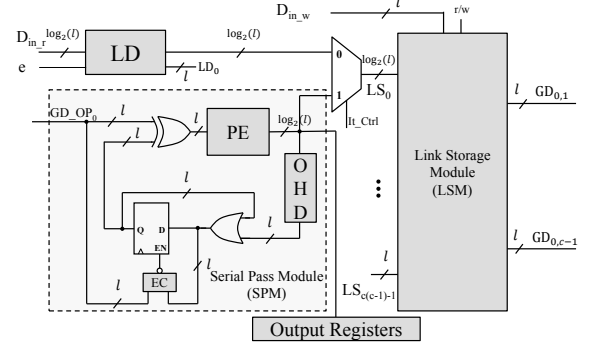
$D_{in\_r}$ $\log_2(l)$ LD $\log_2(l)$ e $l$ $LD_0$

$D_{in\_w}$ $l$ r/w

0 1 $\log_2(l)$ $LS_0$ It_Ctrl

$GD\_OP_0$ $l$ $l$ $l$ PE $\log_2(l)$

O H D

$l$ Q D EN $l$ $l$

EC

Serial Pass Module (SPM)

$l$ $l$

Link Storage Module (LSM)

$l$ $GD_{0,1}$

$l$ $GD_{0,c-1}$

$l$ $LS_{c(c-1)-1}$

Output Registers